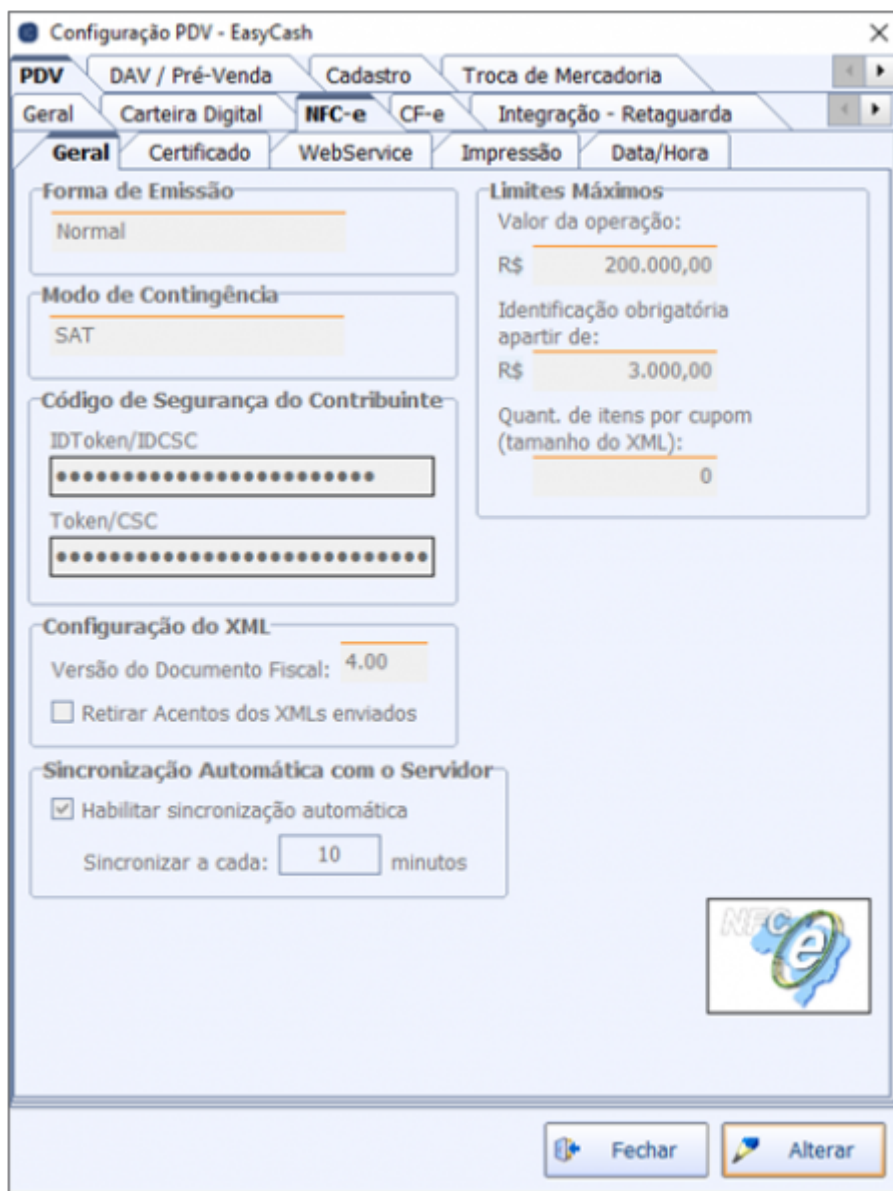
Configuração PDV - EasyCash
×

PDV | DAV / Pré-Venda | Cadastro | Troca de Mercadoria

Geral | Carteira Digital | NFC-e | CF-e | Integração - Retaguarda

Geral | Certificado | WebService | Impressão | Data/Hora

Forma de Emissão
Normal

Modo de Contingência
SAT

Código de Segurança do Contribuinte
IDToken/IDCSC
••••••••••••••••••••••••••
Token/CSC
••••••••••••••••••••••••••••••

Configuração do XML
Versão do Documento Fiscal: 4.00
Retirar Acentos dos XMLs enviados

Sincronização Automática com o Servidor
Habilitar sincronização automática
Sincronizar a cada: 10 minutos

Limites Máximos
Valor da operação:
R$ 200.000,00
Identificação obrigatória apartir de:
R$ 3.000,00
Quant. de itens por cupom (tamanho do XML):
0

NFC e

Fechar
Alterar